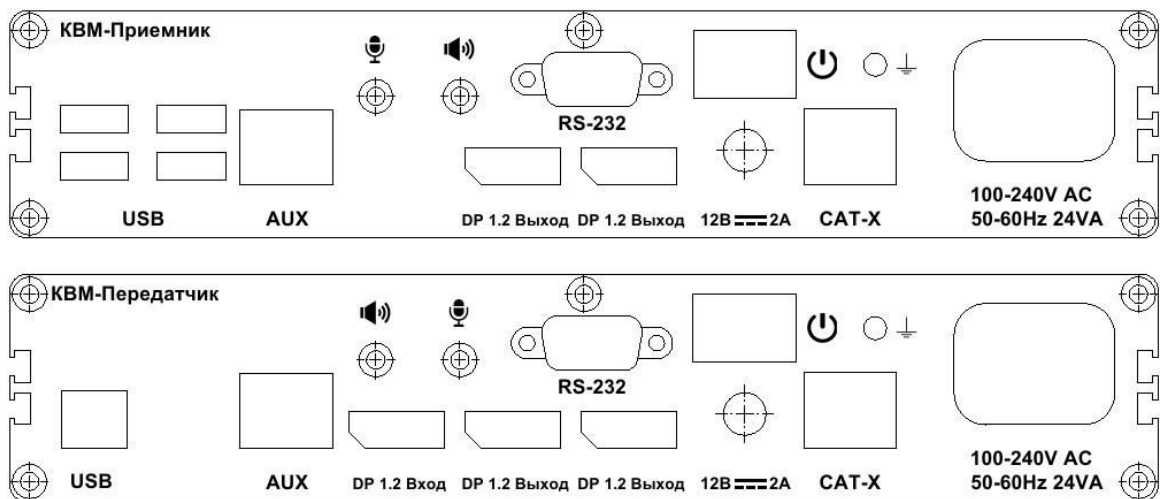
КВМ-Приемник

RS-232

USB AUX DP 1.2 Выход DP 1.2 Выход 12В ⎓ 2А CAT-X

100-240V AC
50-60Hz 24VA

КВМ-Передатчик

RS-232

USB AUX DP 1.2 Вход DP 1.2 Выход DP 1.2 Выход 12В ⎓ 2А CAT-X

100-240V AC
50-60Hz 24VA